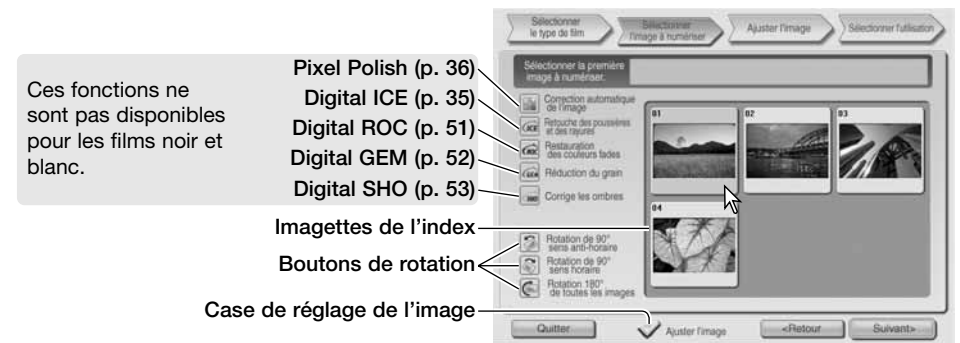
Sélectionner le type de film

Sélectionner l'image à numériser

Ajuster l'image

Sélectionner l'utilisation

Ces fonctions ne sont pas disponibles pour les films noir et blanc.

Pixel Polish (p. 36)

Digital ICE (p. 35)

Digital ROC (p. 51)

Digital GEM (p. 52)

Digital SHO (p. 53)

Imagettes de l'index

Boutons de rotation

Case de réglage de l'image

Sélectionner la première image à numériser.

Correction automatique de l'image

Retouche des poussières et des rayures

Restauration des couleurs fades

Réduction du grain

Corrige les ombres

Rotation de 90° sens anti-horaire

Rotation de 90° sens horaire

Rotation 180° de toutes les images

01

02

03

04

Quitter

Ajuster l'image

<Retour

Suivant>